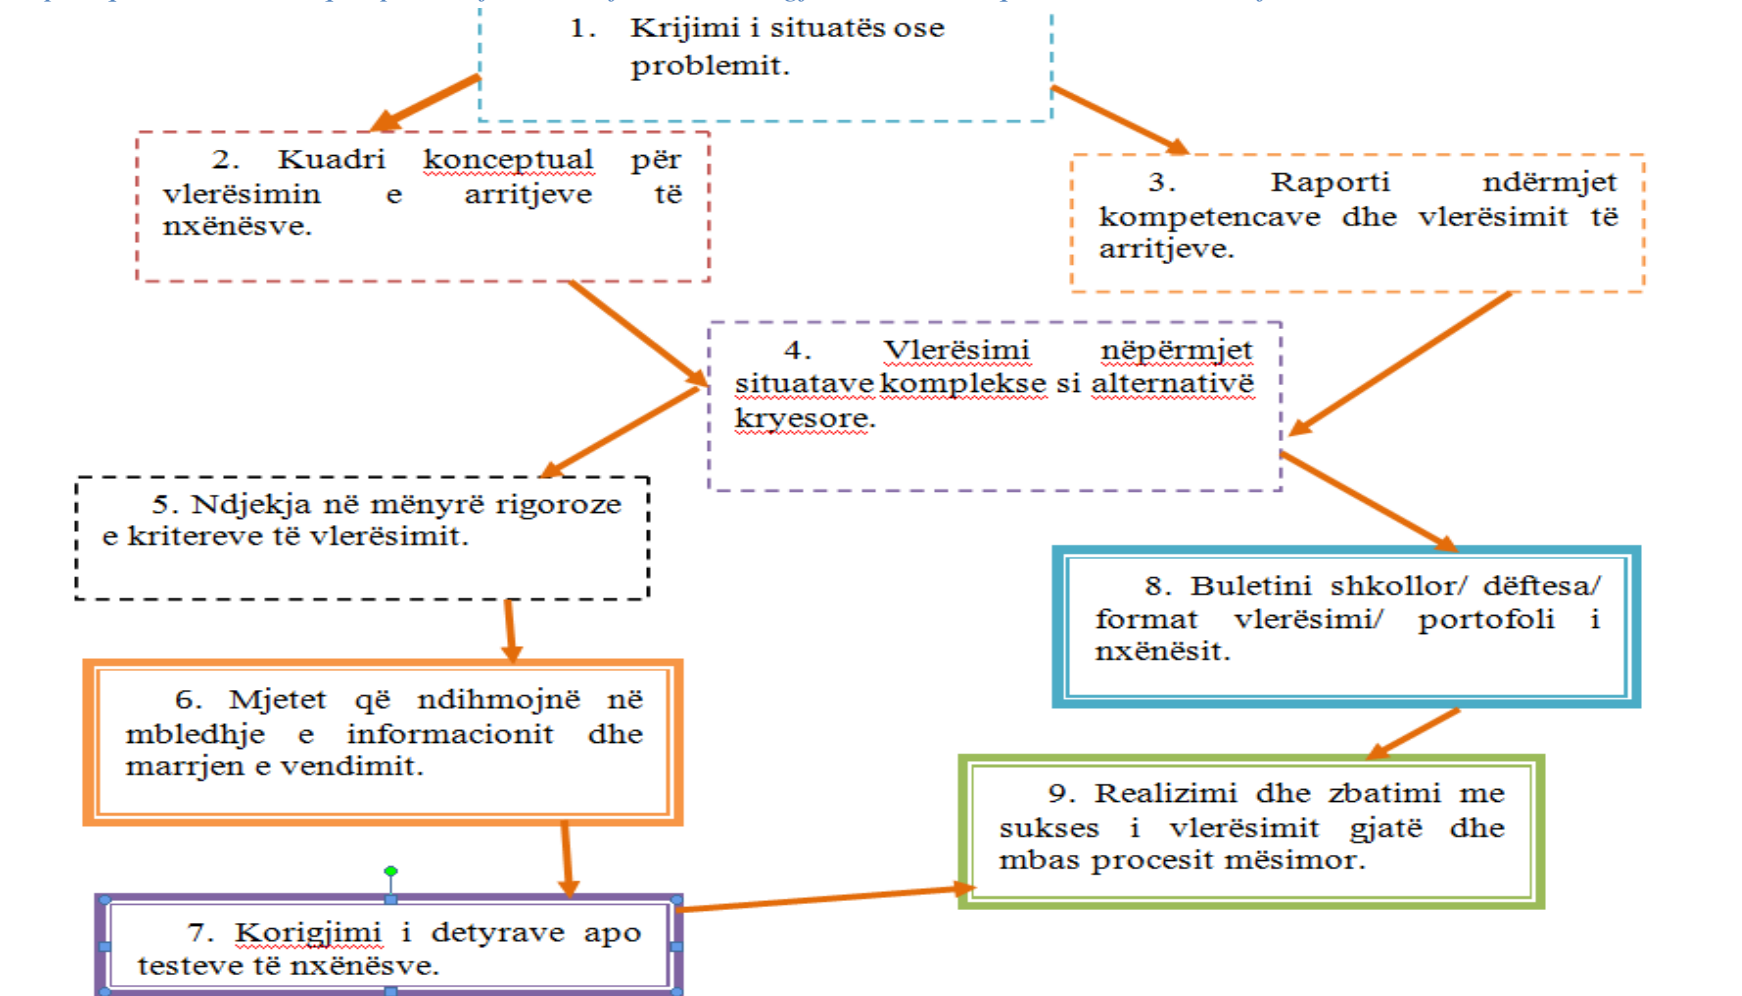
1. Krijimi i situatës ose problemit.

2. Kuadri konceptual për vlerësimin e arritjeve të nxënësve.

3. Raporti ndërmjet kompetencave dhe vlerësimit të arritjeve.

4. Vlerësimi nëpërmjet situatave komplekse si alternativë kryesore.

5. Ndjekja në mënyrë rigoroze e kritereve të vlerësimit.

8. Buletini shkollor/ dëftesa/ format vlerësimi/ portofoli i nxënësit.

6. Mjetet që ndihmojnë në mbledhje e informacionit dhe marrjen e vendimit.

9. Realizimi dhe zbatimi me sukses i vlerësimit gjatë dhe mbas procesit mësimor.

7. Korigjimi i detyrave apo testeve të nxënësve.